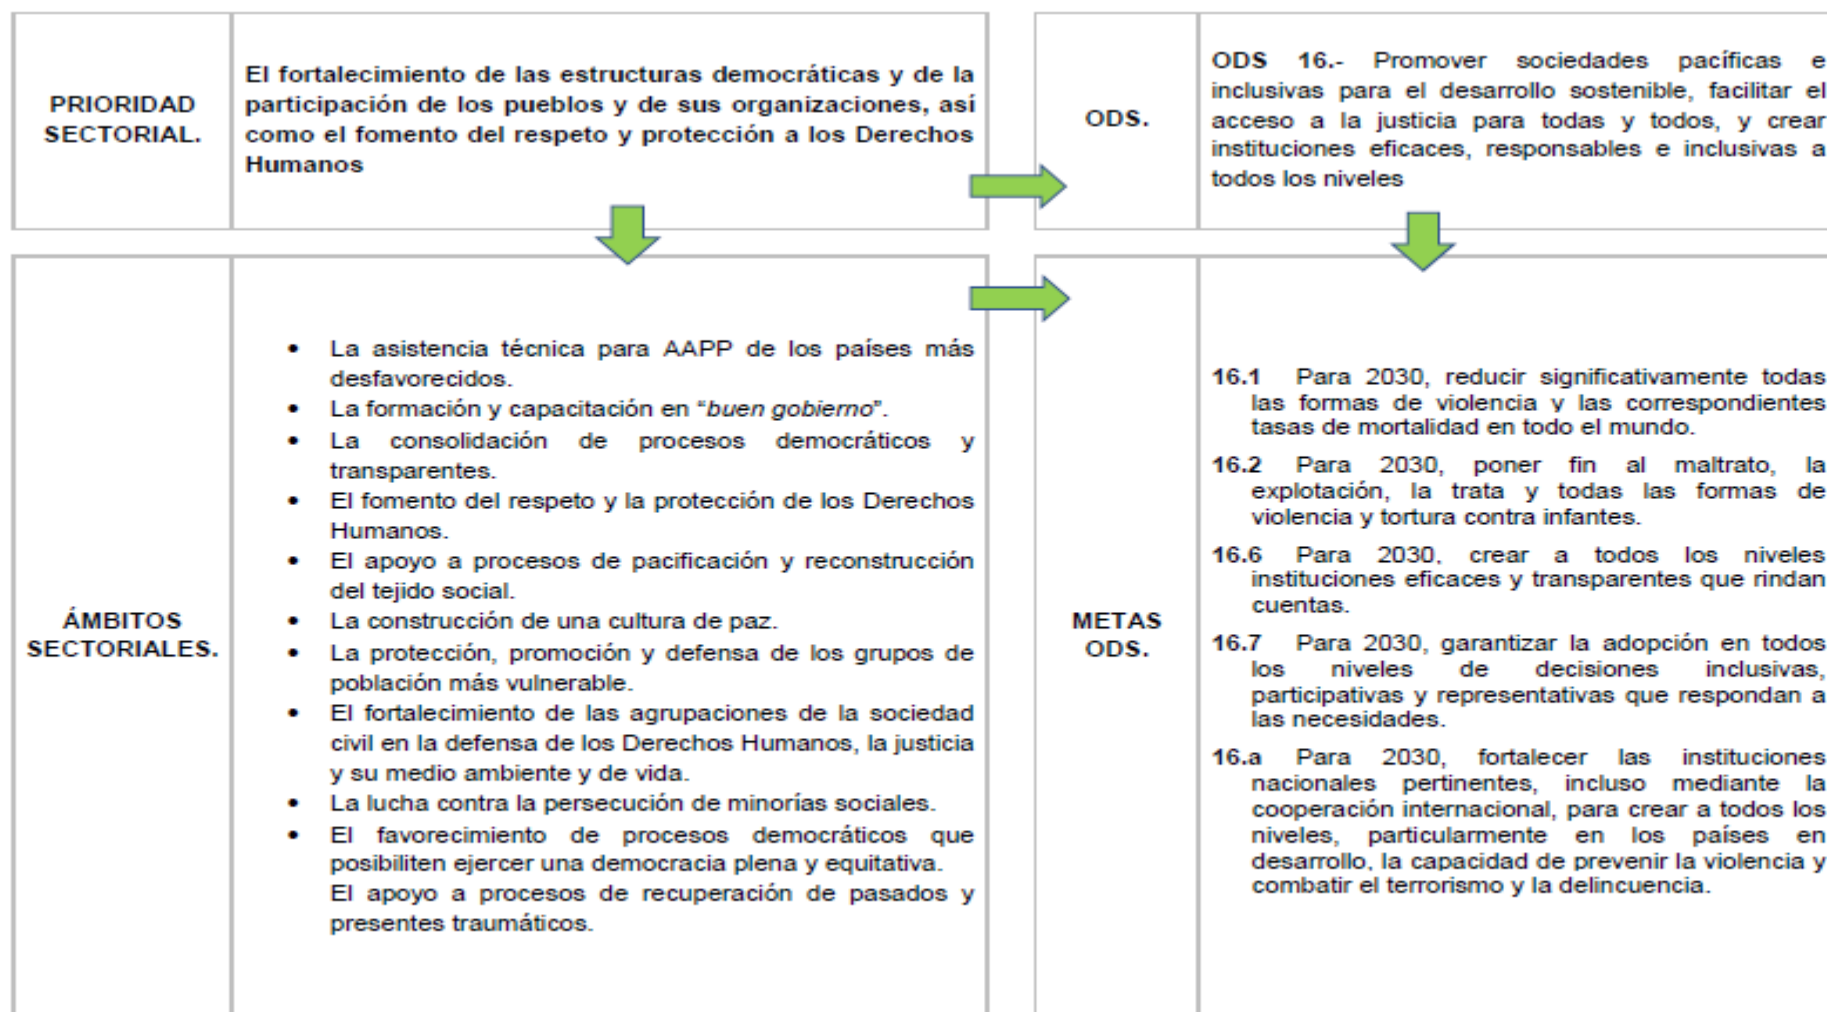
| PRIORIDAD SECTORIAL. | El fortalecimiento de las estructuras democráticas y de la participación de los pueblos y de sus organizaciones, así como el fomento del respeto y protección a los Derechos Humanos |
|---|---|
| ÁMBITOS SECTORIALES. | • La asistencia técnica para AAPP de los países más desfavorecidos. • La formación y capacitación en "*buen gobierno*". • La consolidación de procesos democráticos y transparentes. • El fomento del respeto y la protección de los Derechos Humanos. • El apoyo a procesos de pacificación y reconstrucción del tejido social. • La construcción de una cultura de paz. • La protección, promoción y defensa de los grupos de población más vulnerable. • El fortalecimiento de las agrupaciones de la sociedad civil en la defensa de los Derechos Humanos, la justicia y su medio ambiente y de vida. • La lucha contra la persecución de minorías sociales. • El favorecimiento de procesos democráticos que posibiliten ejercer una democracia plena y equitativa. El apoyo a procesos de recuperación de pasados y presentes traumáticos. |

| ODS. | ODS 16.- Promover sociedades pacíficas e inclusivas para el desarrollo sostenible, facilitar el acceso a la justicia para todas y todos, y crear instituciones eficaces, responsables e inclusivas a todos los niveles |
|---|---|
| METAS ODS. | 16.1 Para 2030, reducir significativamente todas las formas de violencia y las correspondientes tasas de mortalidad en todo el mundo. 16.2 Para 2030, poner fin al maltrato, la explotación, la trata y todas las formas de violencia y tortura contra infantes. 16.6 Para 2030, crear a todos los niveles instituciones eficaces y transparentes que rindan cuentas. 16.7 Para 2030, garantizar la adopción en todos los niveles de decisiones inclusivas, participativas y representativas que respondan a las necesidades. 16.a Para 2030, fortalecer las instituciones nacionales pertinentes, incluso mediante la cooperación internacional, para crear a todos los niveles, particularmente en los países en desarrollo, la capacidad de prevenir la violencia y combatir el terrorismo y la delincuencia. |